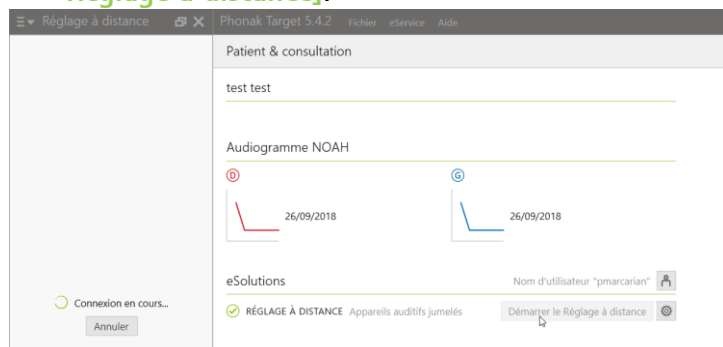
Réglage à distance].

Réglage à distance

Phonak Target 5.4.2 Fichier eService Aide

Patient & consultation

test test

Audiogramme NOAH

D

26/09/2018

G

26/09/2018

eSolutions

Nom d'utilisateur "pmarcarian"

Connexion en cours...

Annuler

RÉGLAGE À DISTANCE Appareils auditifs jumelés

Démarrer le Réglage à distance